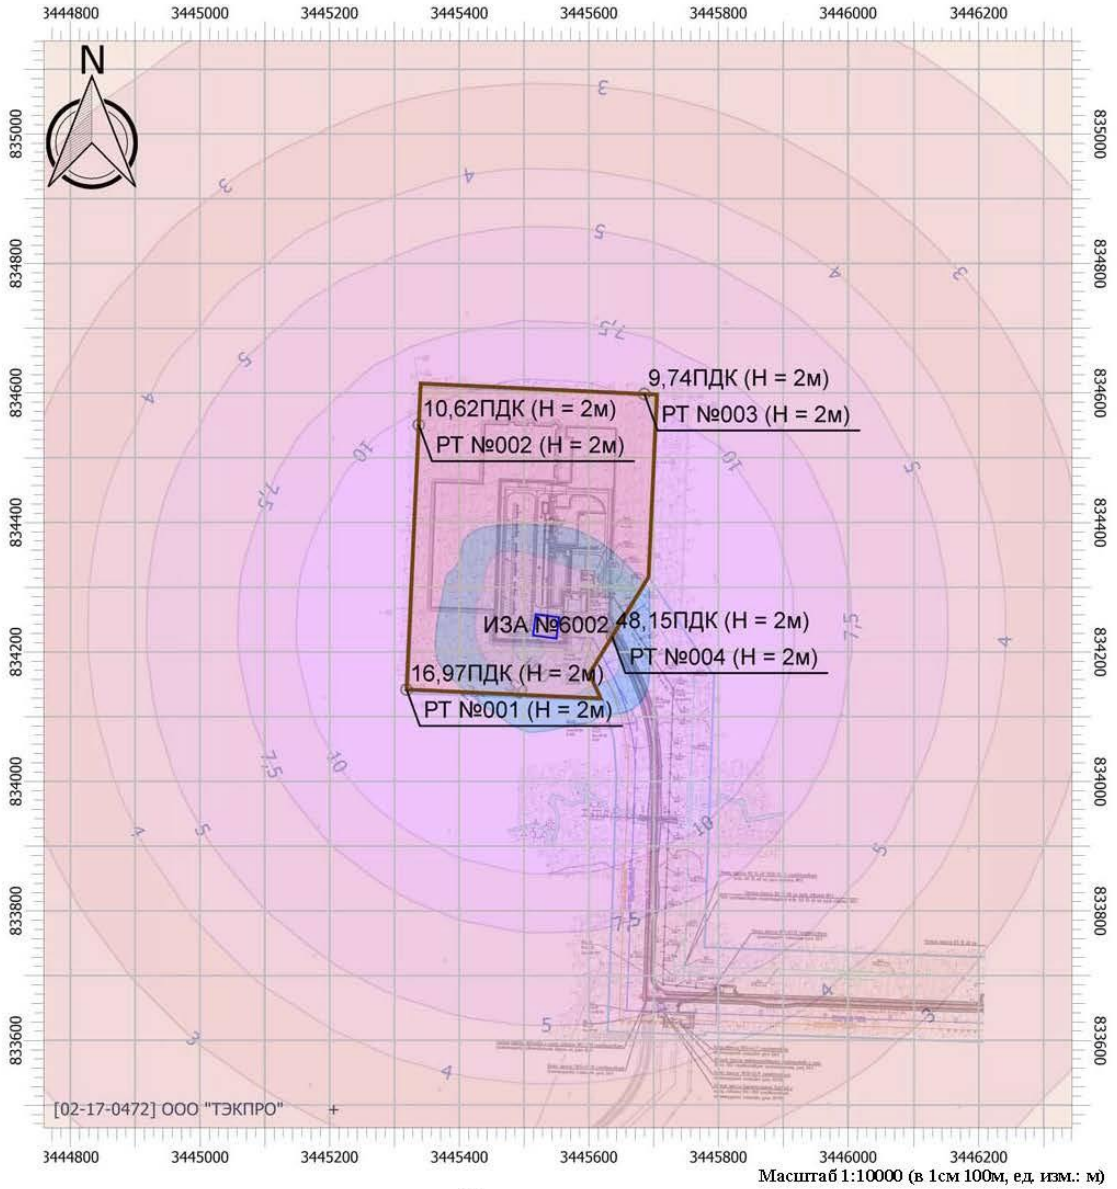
3444800 3445000 3445200 3445400 3445600 3445800 3446000 3446200

N

835000
834800
834600
834400
834200
834000
833800
833600

3
4
5
7,5
10

9,74ПДК (H = 2м)
РТ №003 (H = 2м)
10,62ПДК (H = 2м)
РТ №002 (H = 2м)
ИЗА №6002
48,15ПДК (H = 2м)
РТ №004 (H = 2м)
16,97ПДК (H = 2м)
РТ №001 (H = 2м)

[02-17-0472] ООО "ТЭКПРО"

3444800 3445000 3445200 3445400 3445600 3445800 3446000 3446200

Масштаб 1:10000 (в 1см 100м, ед. изм.: м)